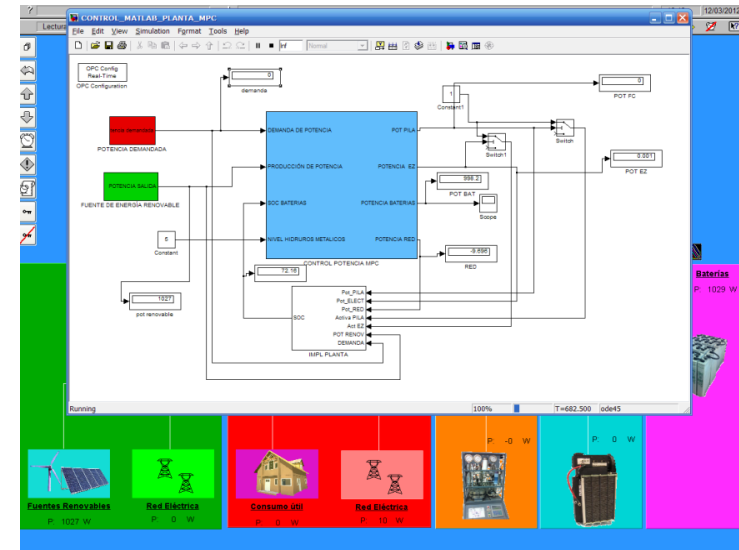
CONTROL_MATLAB_PLANTA_MPC

File Edit View Simulation Format Tools Help

Normal

Lectura

12/03/2012

OPC Config Real-Time
OPC Configuration

0
demanda

1
Constant1

0
POT FC

POTENCIA DEMANDADA

DEMANDA DE POTENCIA
PRODUCCIÓN DE POTENCIA
SOC BATERIAS
NIVEL HIDRUROS METALICOS

POT PILA
POTENCIA EZ
POTENCIA BATERIAS
POTENCIA RED

Switch1
Switch

0.001
POT EZ

POTENCIA SALIDA
FUENTE DE ENERGÍA RENOVABLE

998.2
POT BAT

Scope

5
Constant

-9.696
RED

CONTROL POTENCIA MPC

72.16

1027
pot renovable

SOC

Pot_PILA
Pot_ELECT
Pot_RED
Activa PILA
Act EZ
POT RENOV
DEMANDA

IMPL PLANTA

Running
100%
T=682.500
ode45

Baterias
P: 1029 W

P: -0 W

P: 0 W

Fuentes Renovables
P: 1027 W

Red Eléctrica
P: 0 W

Consumo útil
P: 0 W

Red Electrica
P: 10 W